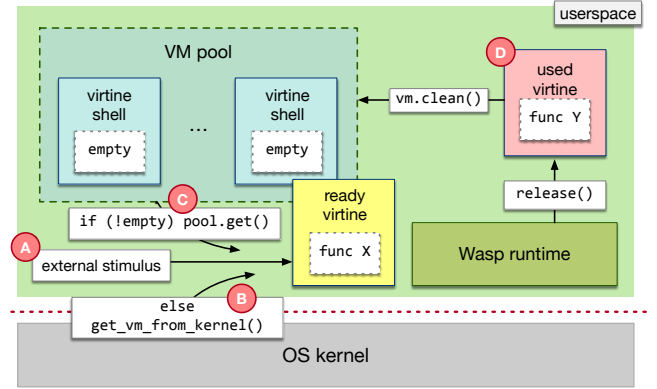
userspace

VM pool

virtine shell

empty

...

virtine shell

empty

D

used virtine

func Y

vm.clean()

C

if (!empty) pool.get()

ready virtine

func X

release()

A

external stimulus

Wasp runtime

else get_vm_from_kernel()

B

OS kernel